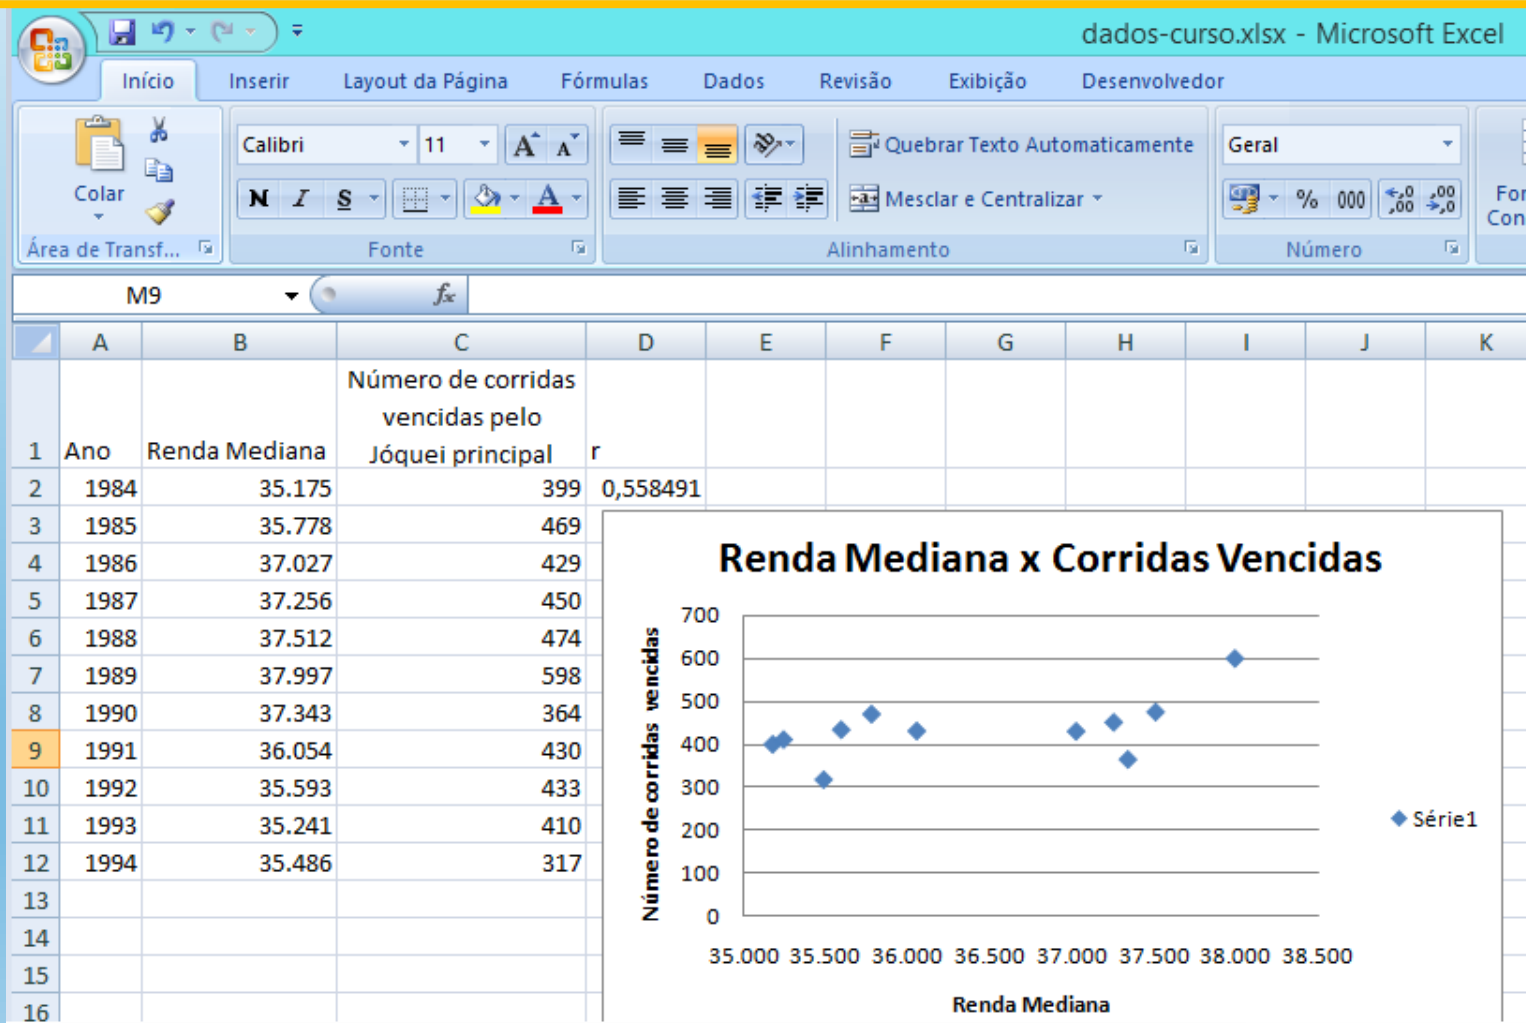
dados-curso.xlsx - Microsoft Excel

Início Inserir Layout da Página Fórmulas Dados Revisão Exibição Desenvolvedor

Colar
Área de Transf...
Calibri 11
N I S
Fonte
Quebrar Texto Automaticamente
Mesclar e Centralizar
Alinhamento
Geral
% 000
Número
For
Con

M9 $f_x$

| | A | B | C | D | E | F | G | H | I | J | K |
|---|---|---|---|---|---|---|---|---|---|---|---|
| 1 | Ano | Renda Mediana | Número de corridas vencidas pelo Jóquei principal | r | | | | | | | |
| 2 | 1984 | 35.175 | 399 | 0,558491 | | | | | | | |
| 3 | 1985 | 35.778 | 469 | | | | | | | | |
| 4 | 1986 | 37.027 | 429 | | | | | | | | |
| 5 | 1987 | 37.256 | 450 | | | | | | | | |
| 6 | 1988 | 37.512 | 474 | | | | | | | | |
| 7 | 1989 | 37.997 | 598 | | | | | | | | |
| 8 | 1990 | 37.343 | 364 | | | | | | | | |
| 9 | 1991 | 36.054 | 430 | | | | | | | | |
| 10 | 1992 | 35.593 | 433 | | | | | | | | |
| 11 | 1993 | 35.241 | 410 | | | | | | | | |
| 12 | 1994 | 35.486 | 317 | | | | | | | | |
| 13 | | | | | | | | | | | |
| 14 | | | | | | | | | | | |
| 15 | | | | | | | | | | | |
| 16 | | | | | | | | | | | |

Renda Mediana x Corridas Vencidas
700
600
500
400
300
200
100
0
Número de corridas vencidas
35.000 35.500 36.000 36.500 37.000 37.500 38.000 38.500
Renda Mediana
Série1